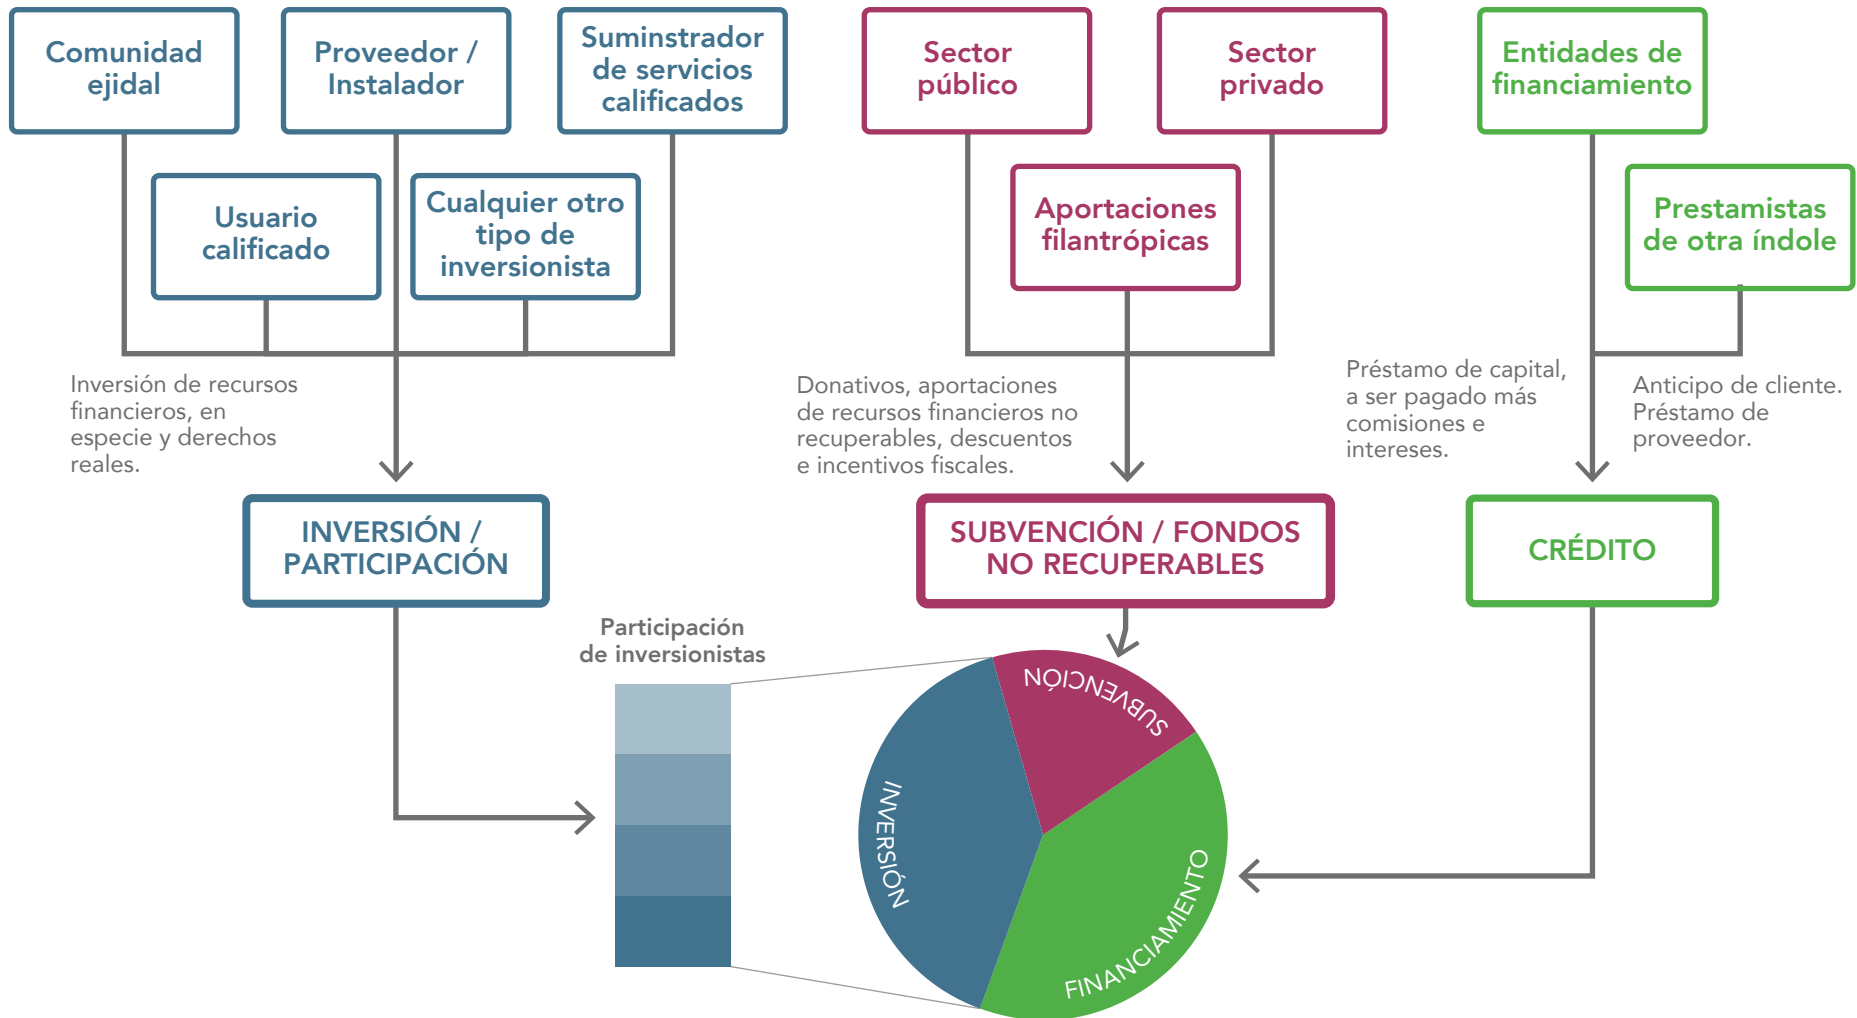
Comunidad ejidal

Proveedor / Instalador

Suminstrador de servicios calificados

Usuario calificado

Cualquier otro tipo de inversionista

Inversión de recursos financieros, en especie y derechos reales.

INVERSIÓN / PARTICIPACIÓN

Sector público

Sector privado

Aportaciones filantrópicas

Donativos, aportaciones de recursos financieros no recuperables, descuentos e incentivos fiscales.

SUBVENCIÓN / FONDOS NO RECUPERABLES

Entidades de financiamiento

Prestamistas de otra índole

Préstamo de capital, a ser pagado más comisiones e intereses.

Anticipo de cliente. Préstamo de proveedor.

CRÉDITO

Participación de inversionistas

SUBVENCIÓN

INVERSIÓN

FINANCIAMIENTO